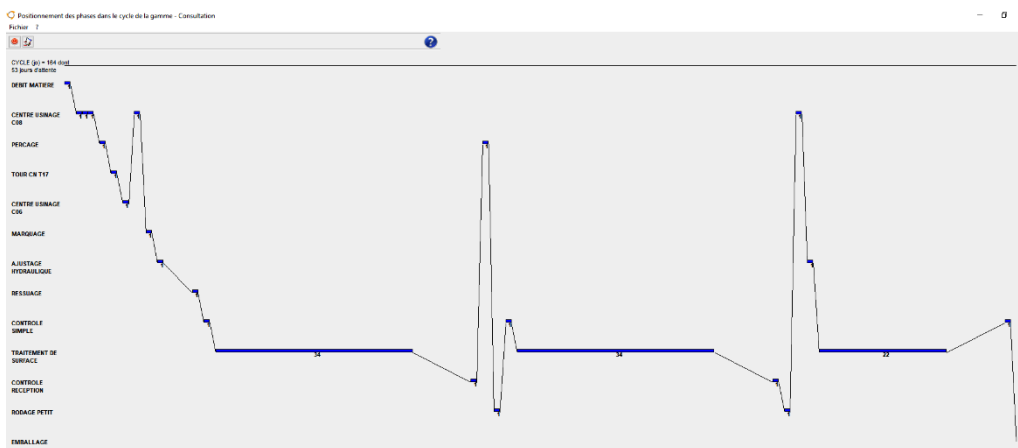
Positionnement des phases dans le cycle de la gamme - Consultation
Fichier ?

CYCLE (jo) = 164 dont
53 jours d'attente

DEBIT MATIERE

CENTRE USINAGE C08

PERCAGE

TOUR CN T17

CENTRE USINAGE C06

MARQUAGE

AJUSTAGE HYDRAULIQUE

RESSUAGE

CONTROLE SIMPLE

TRAITEMENT DE SURFACE

CONTROLE RECEPTION

RODAGE PETIT

EMBALLAGE

34

34

22